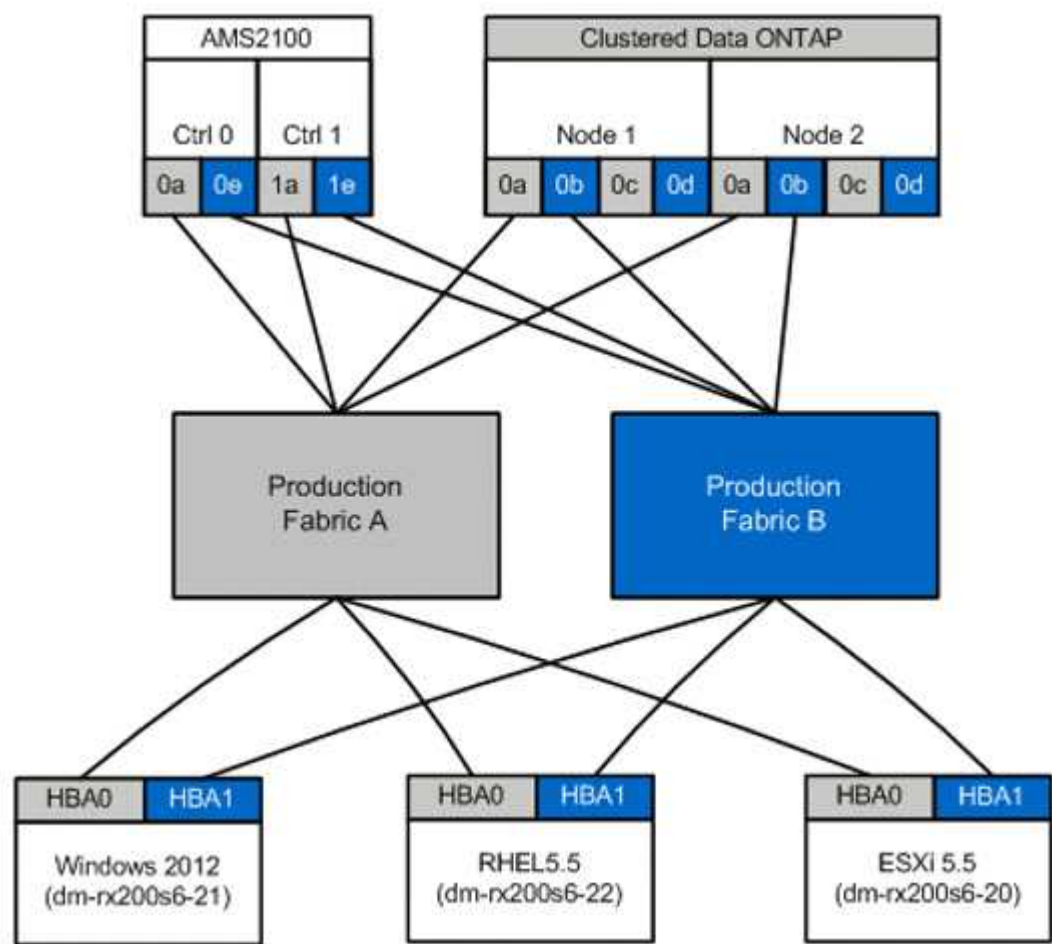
AMS2100

Ctrl 0

Ctrl 1

0a 0e 1a 1e

Clustered Data ONTAP

Node 1

Node 2

0a 0b 0c 0d 0a 0b 0c 0d

Production Fabric A

Production Fabric B

HBA0 HBA1

Windows 2012 (dm-rx200s6-21)

HBA0 HBA1

RHEL5.5 (dm-rx200s6-22)

HBA0 HBA1

ESXi 5.5 (dm-rx200s6-20)